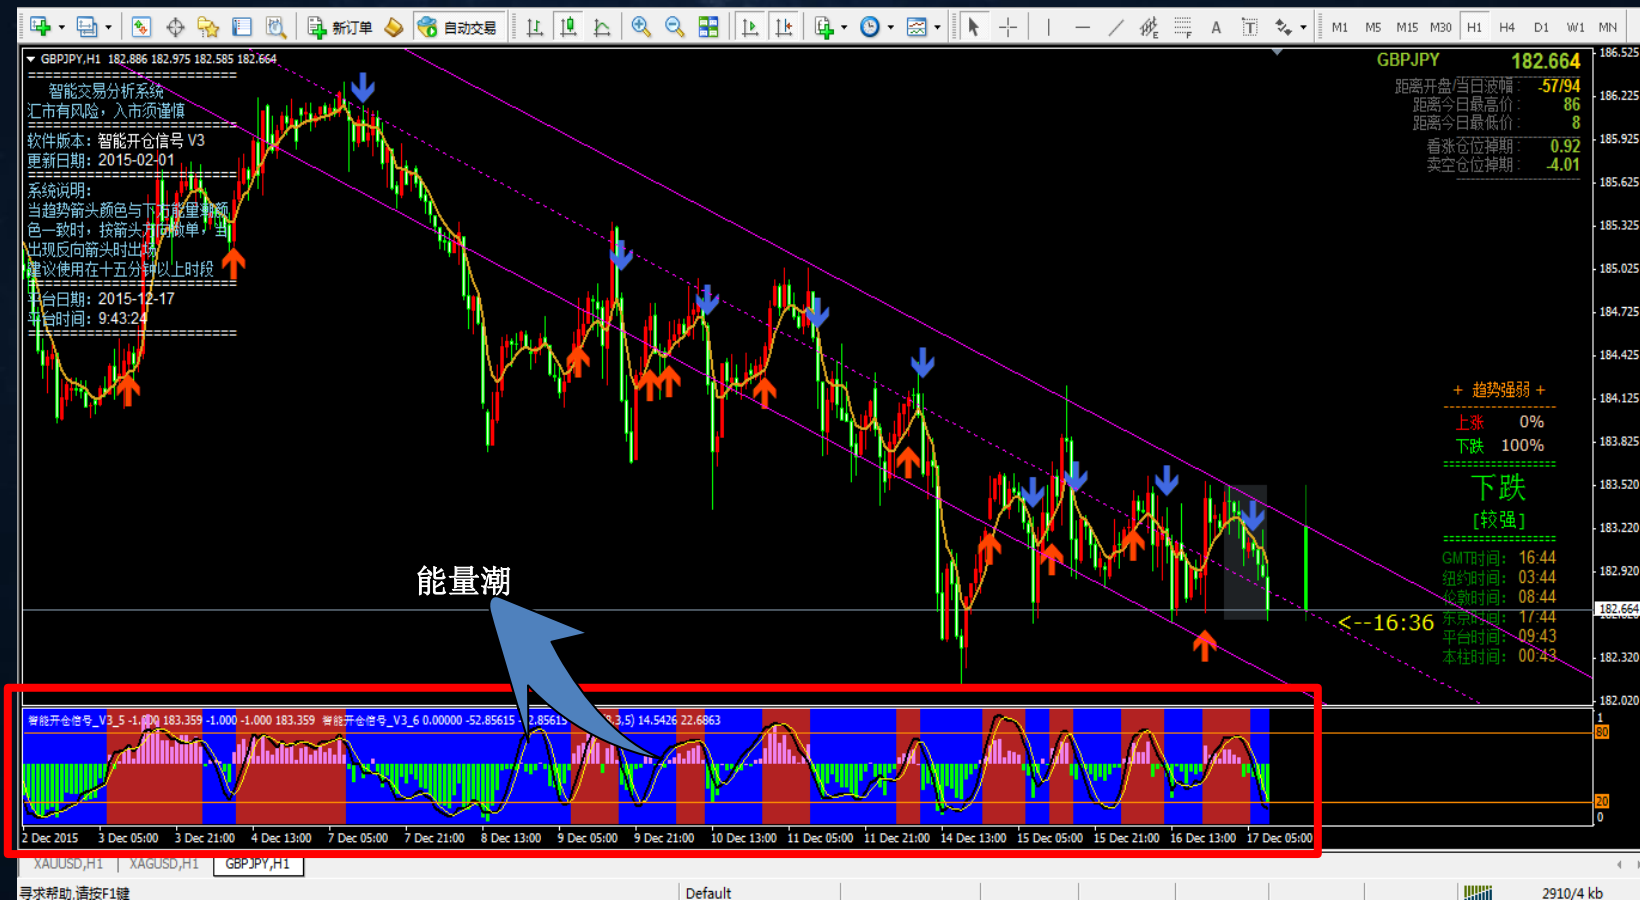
新订单 自动交易
M1 M5 M15 M30 H1 H4 D1 W1 MN

GBPJPY,H1 182.886 182.975 182.585 182.664
==========================
智能交易分析系统
汇市有风险，入市须谨慎
==========================
软件版本：智能开仓信号 V3
更新日期：2015-02-01
==========================
系统说明：
当趋势箭头颜色与下方能量潮颜色一致时，按箭头方向做单，当出现反向箭头时出场
建议使用在十五分钟以上时段
==========================
平台日期：2015-12-17
平台时间：9:43:24
==========================

GBPJPY 182.664
距离开盘/当日波幅：-57/94
距离今日最高价：86
距离今日最低价：8
看涨仓位掉期：0.92
卖空仓位掉期：-4.01

+ 趋势强弱 +
上涨 0%
下跌 100%
下跌
[较强]
GMT时间：16:44
纽约时间：03:44
伦敦时间：08:44
东京时间：17:44
平台时间：09:43
本柱时间：00:43

<--16:36

能量潮

186.525
186.225
185.925
185.625
185.325
185.025
184.725
184.425
184.125
183.825
183.520
183.220
182.920
182.664
182.320
182.020

智能开仓信号_V3_5 -1.000 183.359 -1.000 -1.000 183.359 智能开仓信号_V3_6 0.00000 -52.85615 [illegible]2.85615 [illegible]3,5) 14.5426 22.6863
1
80
20
0

2 Dec 2015 3 Dec 05:00 3 Dec 21:00 4 Dec 13:00 7 Dec 05:00 7 Dec 21:00 8 Dec 13:00 9 Dec 05:00 9 Dec 21:00 10 Dec 13:00 11 Dec 05:00 11 Dec 21:00 14 Dec 13:00 15 Dec 05:00 15 Dec 21:00 16 Dec 13:00 17 Dec 05:00

XAUUSD,H1 XAGUSD,H1 GBPJPY,H1
寻求帮助,请按F1键 Default 2910/4 kb